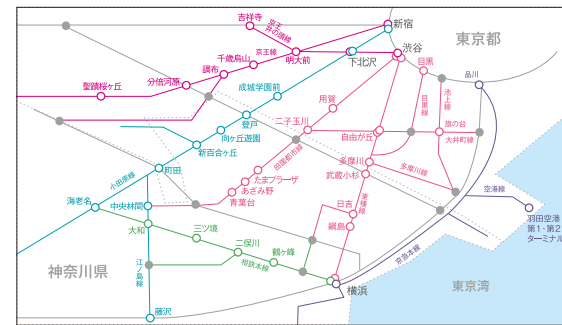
吉祥寺
京王井の頭線
新宿
東京都
京王線
渋谷
明大前
千歳烏山
下北沢
品川
目黒
調布
聖蹟桜ヶ丘
分倍河原
成城学園前
用賀
目黒線
池上線
登戸
旗の台
向ヶ丘遊園
二子玉川
大井町線
自由が丘
新百合ヶ丘
田園都市線
多摩川
小田急線
町田
たまプラーザ
多摩川線
海老名
あざみ野
武蔵小杉
空港線
中央林間
青葉台
東横線
日吉
羽田空港第1・第2ターミナル
大和
三ツ境
綱島
二俣川
鶴ヶ峰
京急本線
江ノ島線
相鉄本線
神奈川県
横浜
東京湾
藤沢